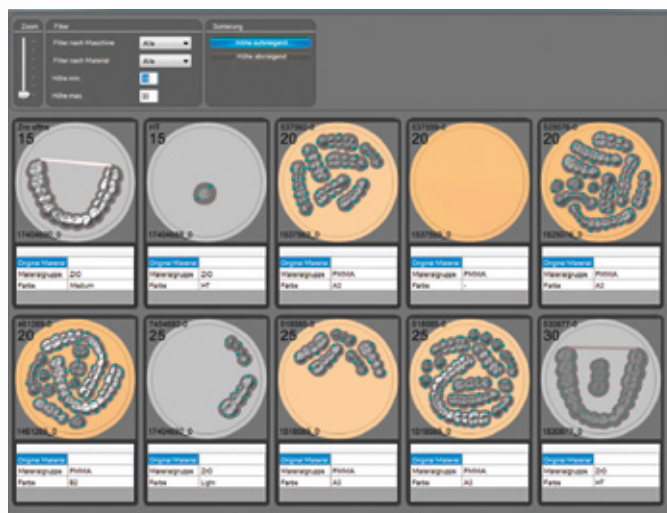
Zoom

Filter

Filter nach Maschine Alle

Filter nach Material Alle

Höhe min. 15

Höhe max. 30

Sortierung

Höhe aufsteigend

Höhe absteigend

Zrz offen
15
1740460_0

Original Material
Materialgruppe ZrO
Farbe Medium

HT
15
1740460_0

Original Material
Materialgruppe ZrO
Farbe HT

537560-0
20
1537560_0

Original Material
Materialgruppe PMMA
Farbe A0

537559-0
20
1537559_0

Original Material
Materialgruppe PMMA
Farbe -

525076-0
20
1525076_0

Original Material
Materialgruppe PMMA
Farbe A2

461269-0
20
1461269_0

Original Material
Materialgruppe PMMA
Farbe B2

7404692-0
25
1740469_0

Original Material
Materialgruppe ZrO
Farbe Light

518085-0
25
1518085_0

Original Material
Materialgruppe PMMA
Farbe A0

518086-0
25
1518086_0

Original Material
Materialgruppe PMMA
Farbe A3

530877-0
30
1530877_0

Original Material
Materialgruppe ZrO
Farbe HT